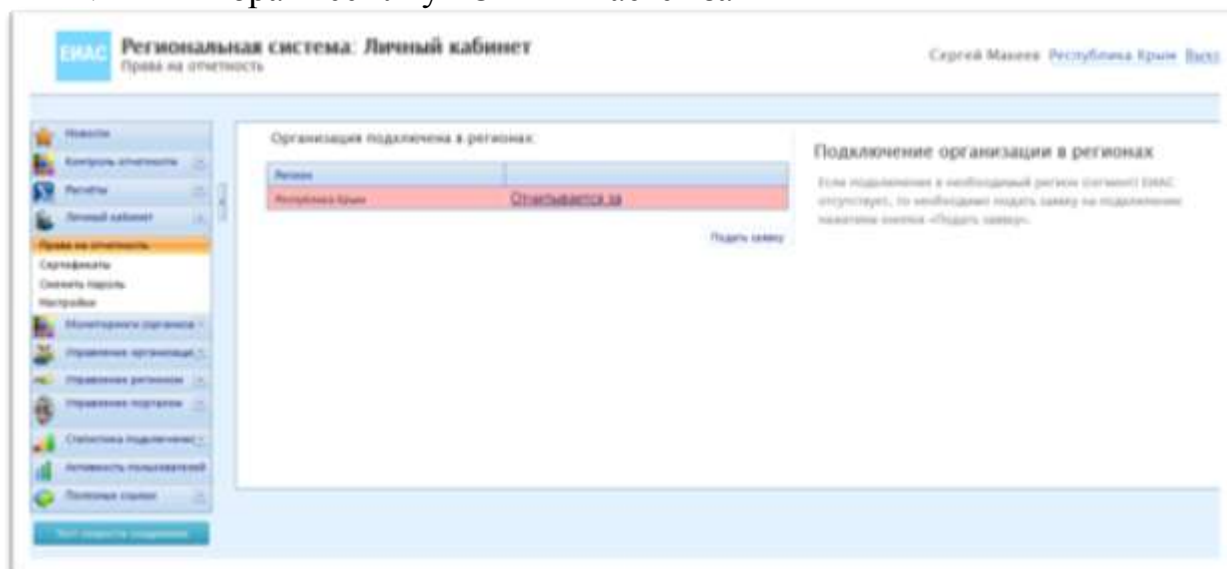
ЕИАС Региональная система: Личный кабинет
Права на отчетность

Сергей Макеев Республика Крым Выход

Новости
Контроль отчетности
Расчеты
Личный кабинет
Права на отчетность
Сертификаты
Сменить пароль
Настройки
Мониторинг организа
Управление организаци
Управление регионом
Управление порталом
Статистика подключения
Активность пользователей
Полезные ссылки
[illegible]

Организация подключена в регионах:

| Регион | |
|---|---|
| Республика Крым | Отчитывается за |

Подать заявку

Подключение организации в регионах

Если подключения в необходимый регион (сегмент) ЕИАС отсутствует, то необходимо подать заявку на подключение нажатием кнопки «Подать заявку».